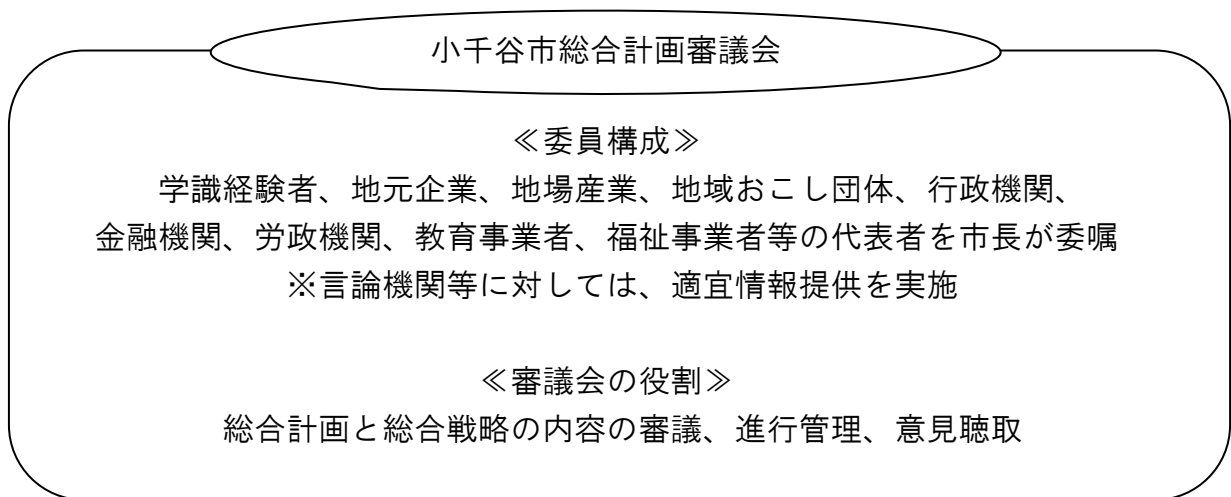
小千谷市総合計画審議会

≪委員構成≫
学識経験者、地元企業、地場産業、地域おこし団体、行政機関、金融機関、労政機関、教育事業者、福祉事業者等の代表者を市長が委嘱
※言論機関等に対しては、適宜情報提供を実施

≪審議会の役割≫
総合計画と総合戦略の内容の審議、進行管理、意見聴取